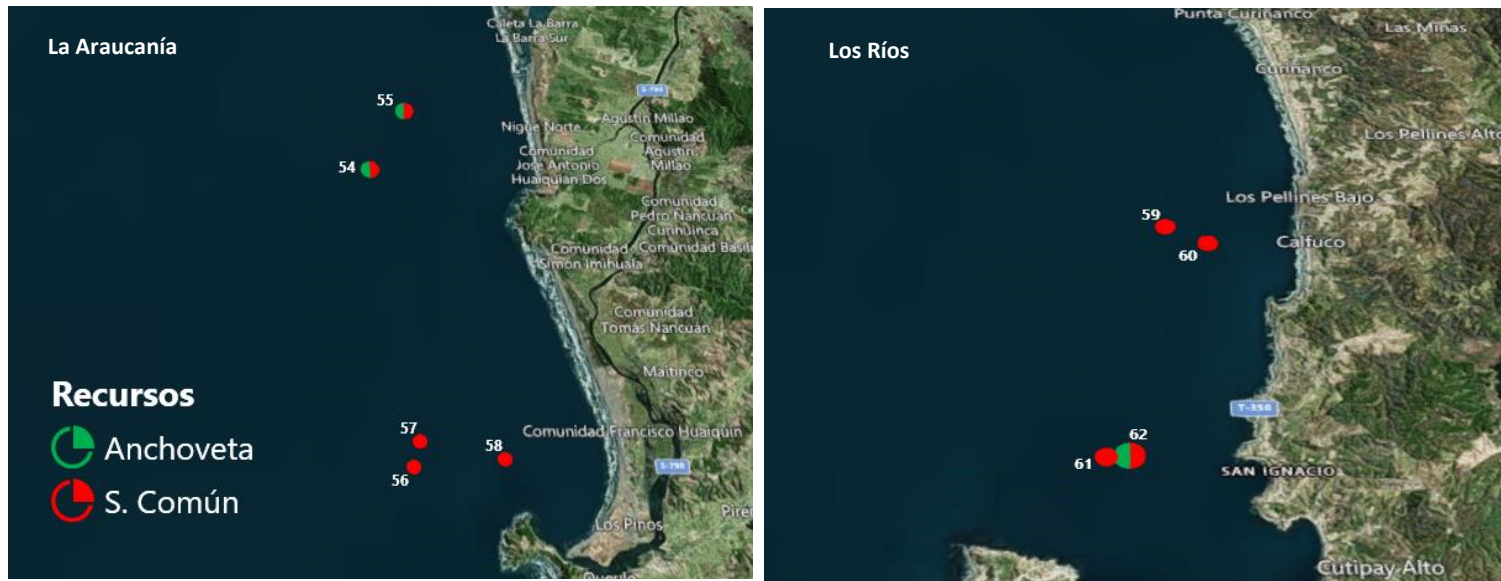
La Araucanía

Caleta La Barra
La Barra Sur
S-790
Nigue Norte
Agustin Millao
Comunidad Agustin Millao
Comunidad Jose Antonio Huaiquian Dos
Comunidad Pedro Nancuan
Curihuinca
Comunidad Basil
Comunidad Simon Imihuala
Comunidad Tomas Nancuan
Maitinco
Comunidad Francisco Huaiquin
S-790
Los Pinos
Pire
Queule

55
54
57
58
56

Recursos
Anchoveta
S. Común

Los Ríos

Punta Curiñanco
Las Minas
Curiñanco
Los Pellines Alto
Los Pellines Bajo
Calfuco
T-350
SAN IGNACIO
Cutipay Alto

59
60
62
61